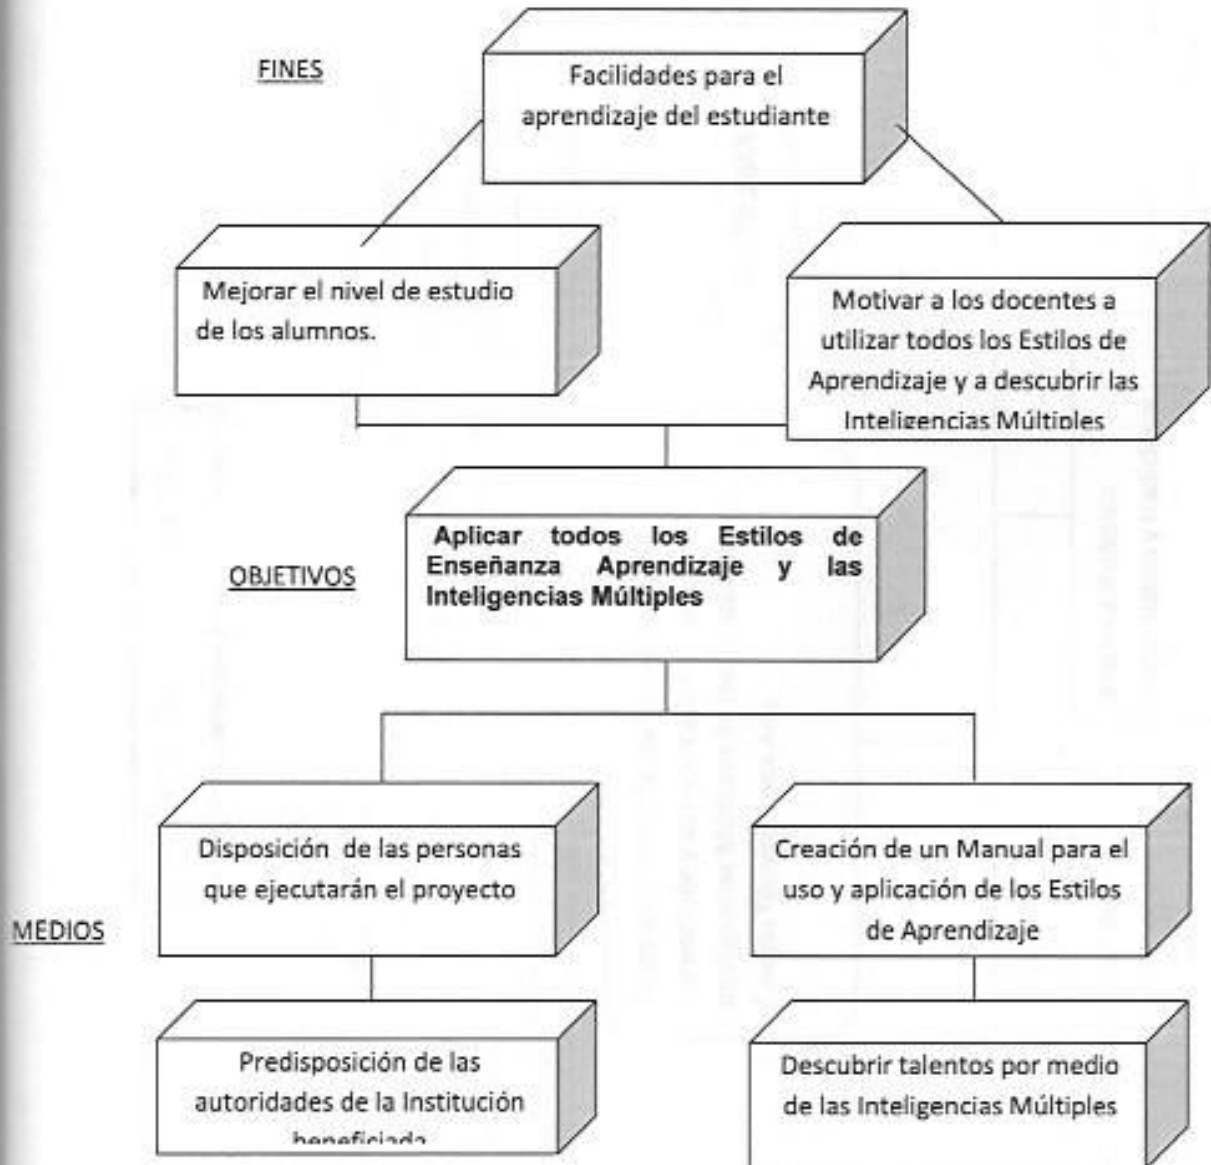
FINES

Facilidades para el aprendizaje del estudiante

Mejorar el nivel de estudio de los alumnos.

Motivar a los docentes a utilizar todos los Estilos de Aprendizaje y a descubrir las Inteligencias Múltiples

OBJETIVOS

Aplicar todos los Estilos de Enseñanza Aprendizaje y las Inteligencias Múltiples

MEDIOS

Disposición de las personas que ejecutarán el proyecto

Creación de un Manual para el uso y aplicación de los Estilos de Aprendizaje

Predisposición de las autoridades de la Institución beneficiada

Descubrir talentos por medio de las Inteligencias Múltiples